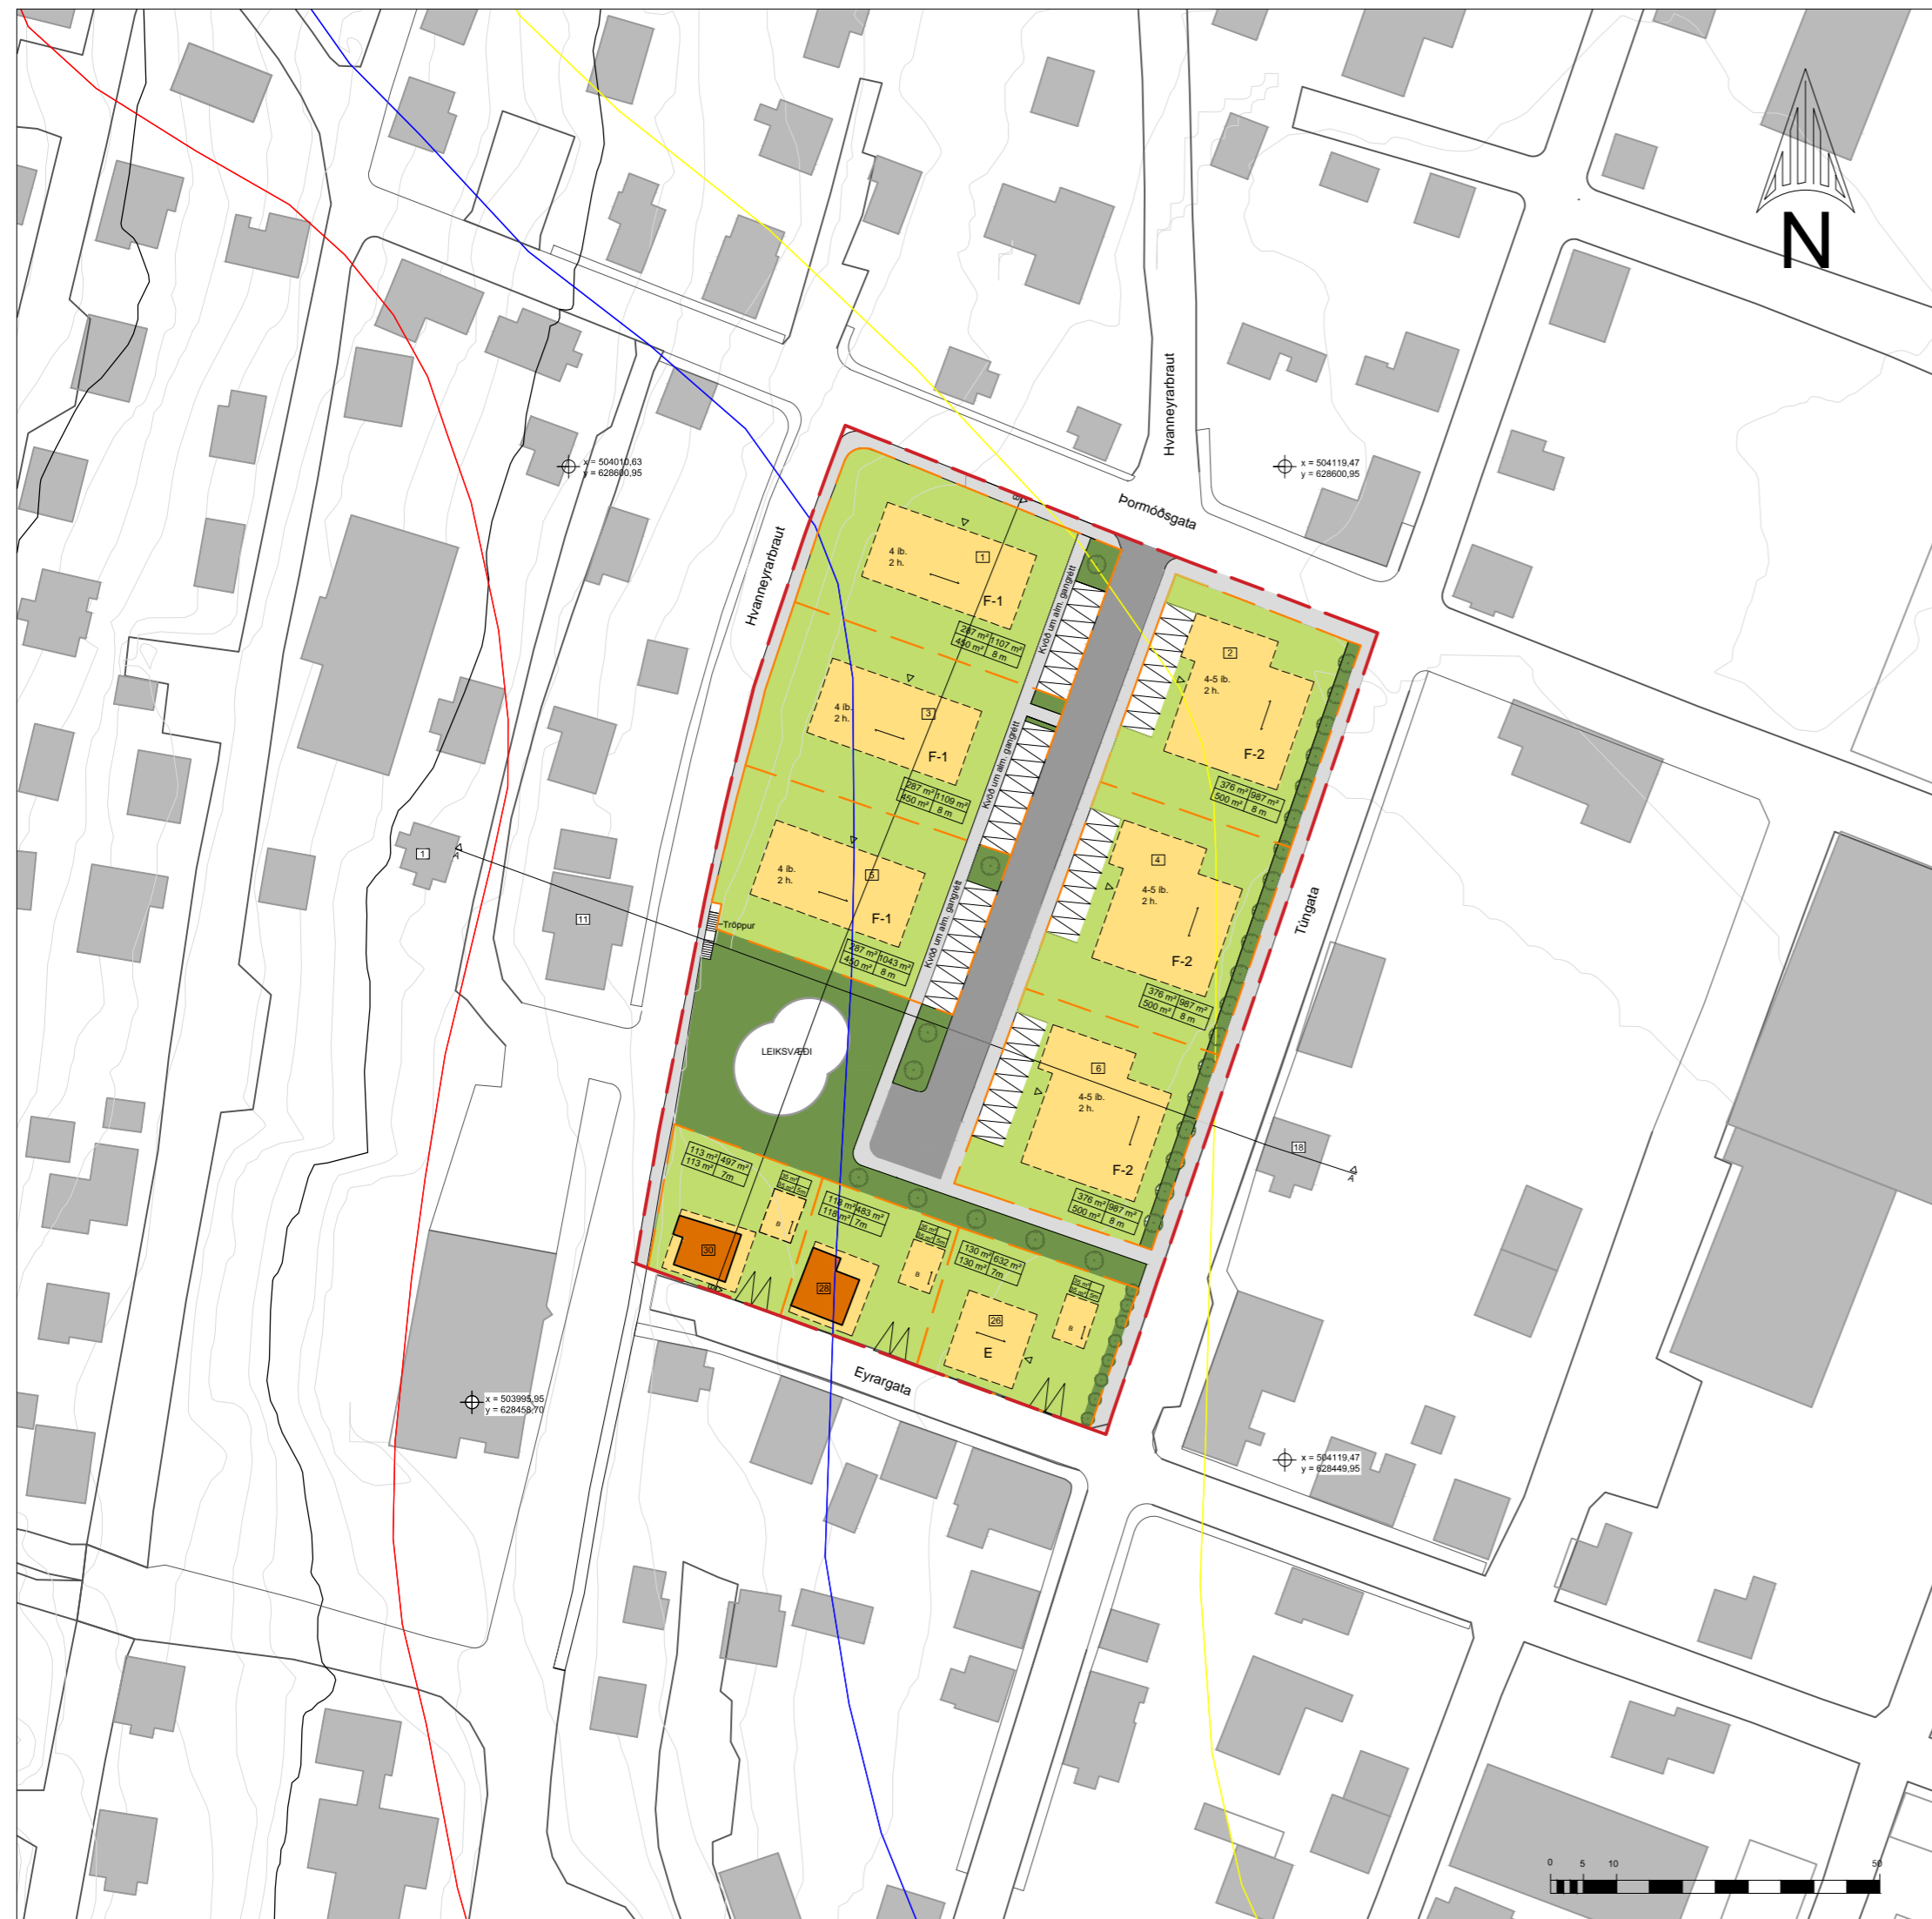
N

x = 504010,63
y = 628600,95

x = 504119,47
y = 628600,95

Hvanneyrarbraut

Þormóðsgata

Hvanneyrarbraut

4 íb.
2 h.
1
F-1
287 m²
450 m²
1107 m²
8 m

4 íb.
2 h.
3
F-1
287 m²
450 m²
1109 m²
8 m

4 íb.
2 h.
5
F-1
287 m²
450 m²
1043 m²
8 m

Kvöð um alm. gangrétt

Kvöð um alm. gangrétt

Kvöð um alm. gangrétt

2
4-5 íb.
2 h.
F-2
376 m²
500 m²
987 m²
8 m

4
4-5 íb.
2 h.
F-2
376 m²
500 m²
987 m²
8 m

6
4-5 íb.
2 h.
F-2
376 m²
500 m²
987 m²
8 m

Túngata

1
A

11

Tröppur

LEIKSVÆÐI

18
A

113 m²
113 m²
497 m²
7m

118 m²
118 m²
483 m²
7m

130 m²
130 m²
632 m²
7m

30

28

26
E

B

B

B

Eyrargata

x = 503995,95
y = 628458,70

x = 504119,47
y = 628449,95

0 5 10 50